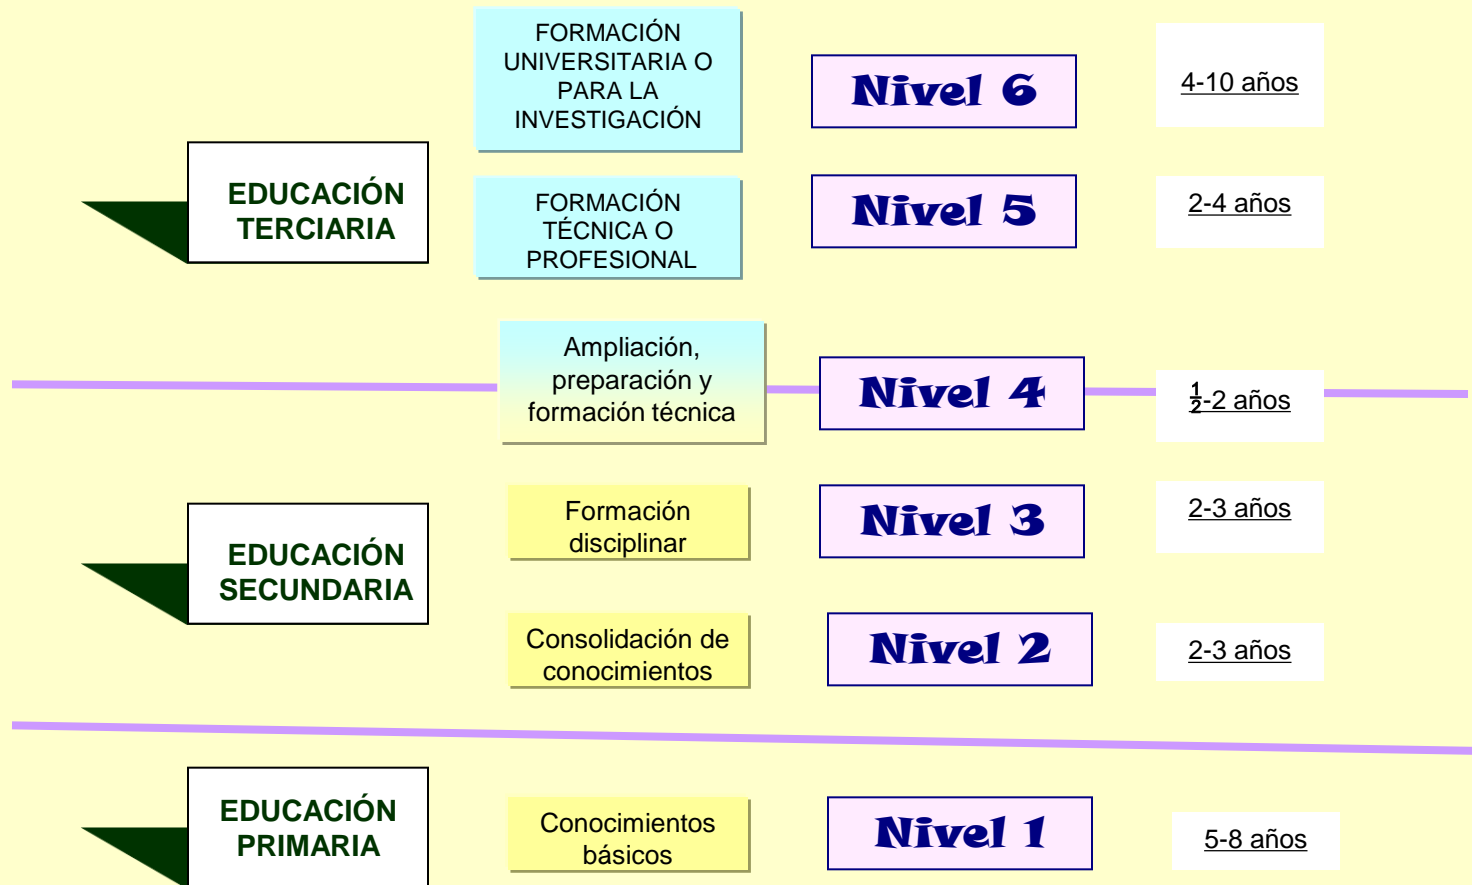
EDUCACIÓN TERCIARIA

FORMACIÓN UNIVERSITARIA O PARA LA INVESTIGACIÓN

Nivel 6

4-10 años

FORMACIÓN TÉCNICA O PROFESIONAL

Nivel 5

2-4 años

Ampliación, preparación y formación técnica

Nivel 4

$\frac{1}{2}$-2 años

EDUCACIÓN SECUNDARIA

Formación disciplinar

Nivel 3

2-3 años

Consolidación de conocimientos

Nivel 2

2-3 años

EDUCACIÓN PRIMARIA

Conocimientos básicos

Nivel 1

5-8 años